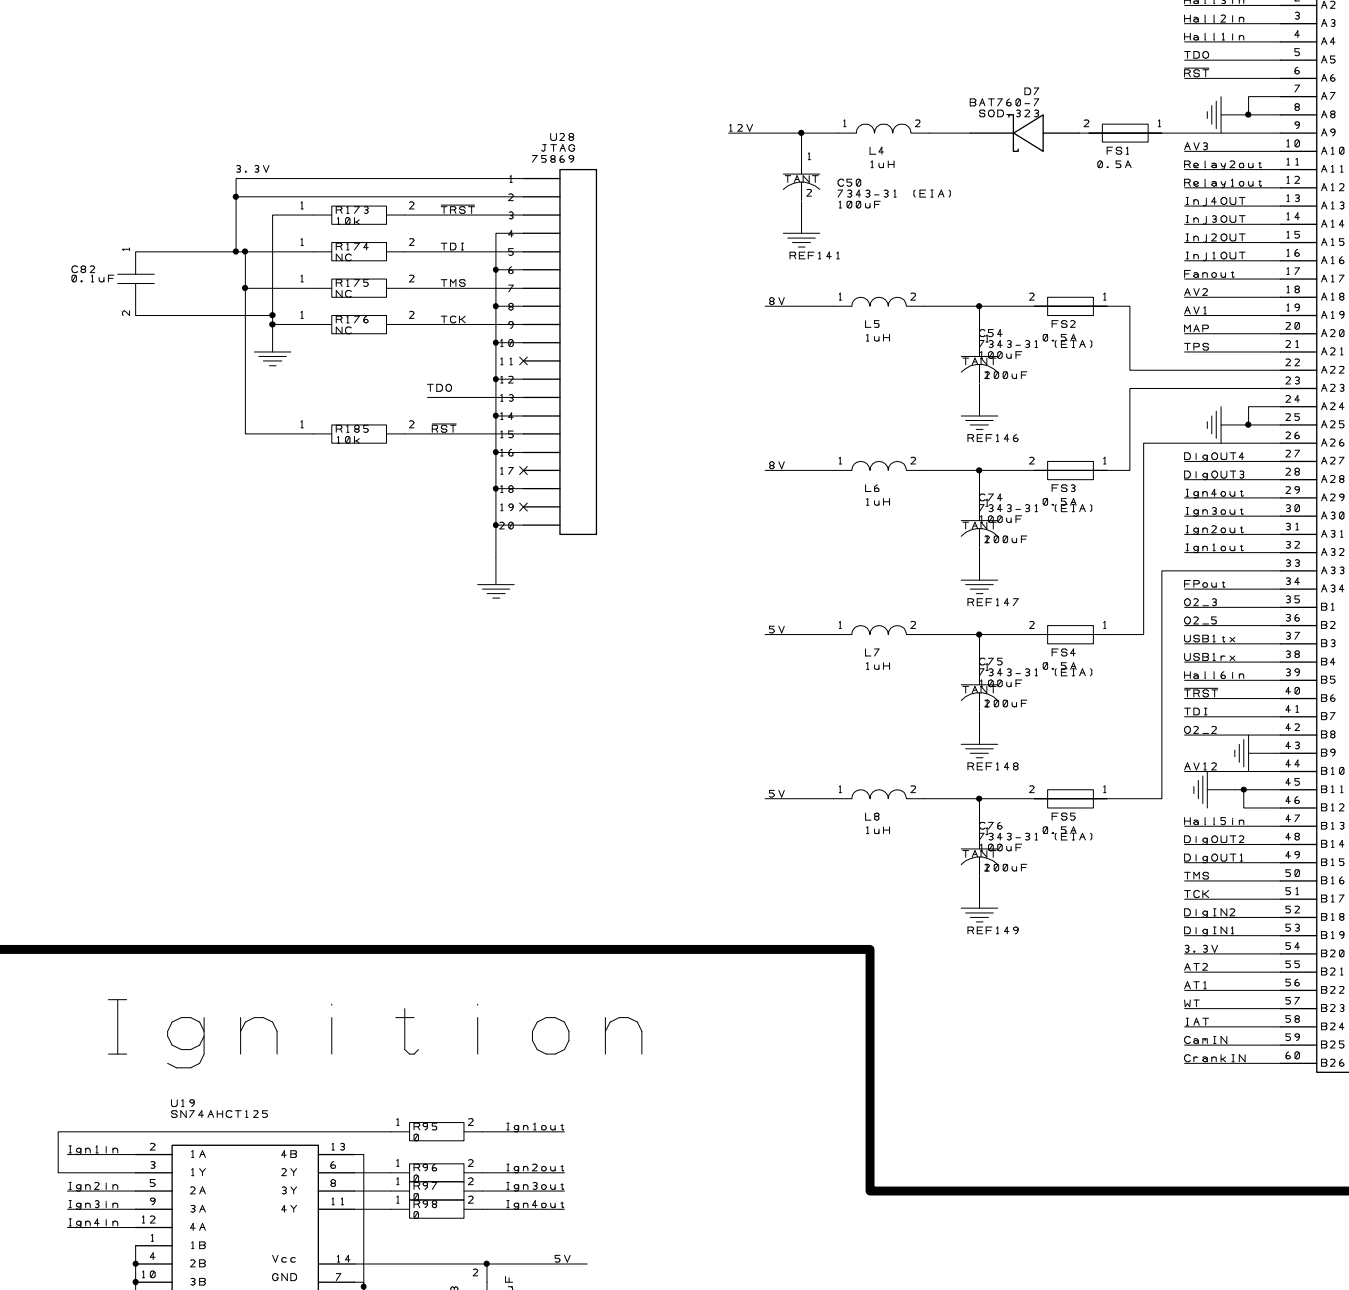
Hall3in 2 A2
Hall2in 3 A3
Hall1in 4 A4
TDO 5 A5
RST 6 A6
7 A7
8 A8
9 A9
AV3 10 A10
Relay2out 11 A11
Relay1out 12 A12
Inj4OUT 13 A13
Inj3OUT 14 A14
Inj2OUT 15 A15
Inj1OUT 16 A16
Fanout 17 A17
AV2 18 A18
AV1 19 A19
MAP 20 A20
TPS 21 A21
22 A22
23 A23
24 A24
25 A25
26 A26
DigOUT4 27 A27
DigOUT3 28 A28
Ign4out 29 A29
Ign3out 30 A30
Ign2out 31 A31
Ign1out 32 A32
33 A33
FPout 34 A34
O2_3 35 B1
O2_5 36 B2
USB1tx 37 B3
USB1rx 38 B4
Hall6in 39 B5
TRST 40 B6
TDI 41 B7
O2_2 42 B8
43 B9
AV12 44 B10
45 B11
46 B12
Hall5in 47 B13
DigOUT2 48 B14
DigOUT1 49 B15
TMS 50 B16
TCK 51 B17
DigIN2 52 B18
DigIN1 53 B19
3.3V 54 B20
AT2 55 B21
AT1 56 B22
WT 57 B23
IAT 58 B24
CamIN 59 B25
CrankIN 60 B26

U28
JTAG
75869
3.3V
C82
0.1uF
1
2
1 R173 10k 2 TRST
1 R174 NC 2 TDI
1 R175 NC 2 TMS
1 R176 NC 2 TCK
TDO
1 R185 10k 2 RST
1 2 3 4 5 6 7 8 9 10 11 12 13 14 15 16 17 18 19 20

12V
1
TANT
2
C50
7343-31 (EIA)
100uF
REF141
1 L4 1uH 2
D7
BAT760-7
SOD-323
2 FS1 0.5A 1

8V
1 L5 1uH 2
C54
7343-31 (EIA)
100uF
TANT
100uF
2 FS2 0.5A 1
REF146

8V
1 L6 1uH 2
C74
7343-31 (EIA)
100uF
TANT
100uF
2 FS3 0.5A 1
REF147

5V
1 L7 1uH 2
C75
7343-31 (EIA)
100uF
TANT
100uF
2 FS4 0.5A 1
REF148

5V
1 L8 1uH 2
C76
7343-31 (EIA)
100uF
TANT
100uF
2 FS5 0.5A 1
REF149

Ignition

U19
SN74AHCT125
Ign1in 2 1A
3 1Y
Ign2in 5 2A
Ign3in 9 3A
Ign4in 12 4A
1 1B
4 2B
10 3B
4B 13
2Y 6
3Y 8
4Y 11
Vcc 14
GND 7
1 R95 0 2 Ign1out
1 R96 0 2 Ign2out
1 R97 0 2 Ign3out
1 R98 0 2 Ign4out
2
5V